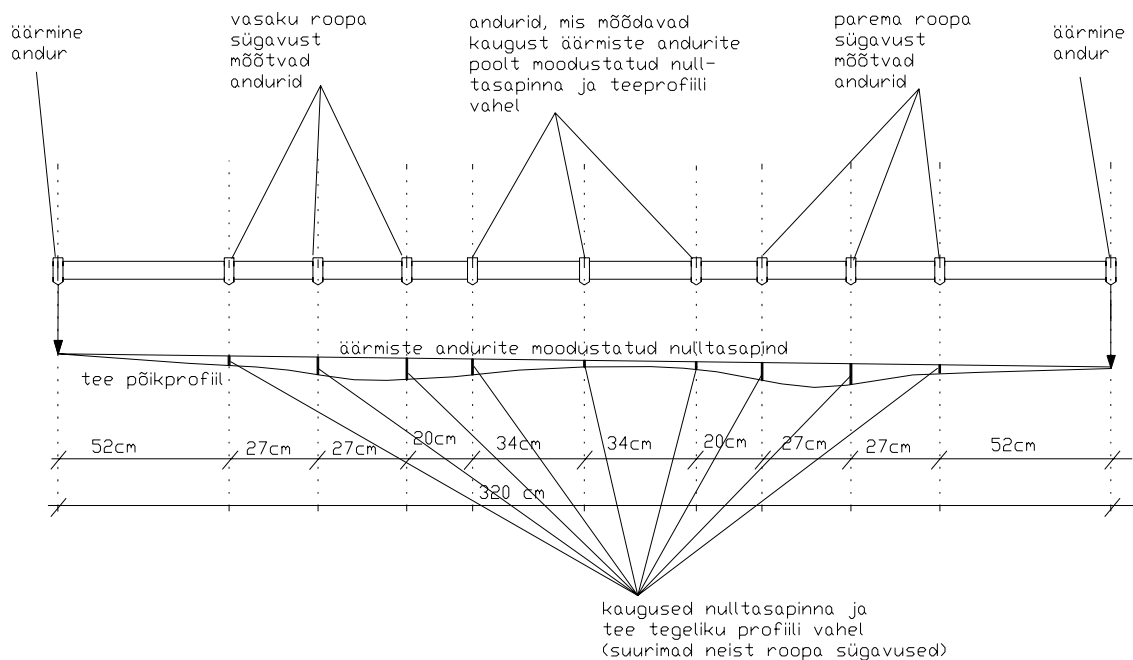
äärmine andur

vasaku roopa sügavust mõõtvad andurid

andurid, mis mõõdavad kaugust äärmiste andurite poolt moodustatud nulltasapinna ja teeprofiili vahel

parema roopa sügavust mõõtvad andurid

äärmine andur

äärmiste andurite moodustatud nulltasapind

tee põikprofiil

52cm
27cm
27cm
20cm
34cm
34cm
20cm
27cm
27cm
52cm

320 cm

kaugused nulltasapinna ja tee tegeliku profiili vahel (suurimad neist roopa sügavused)